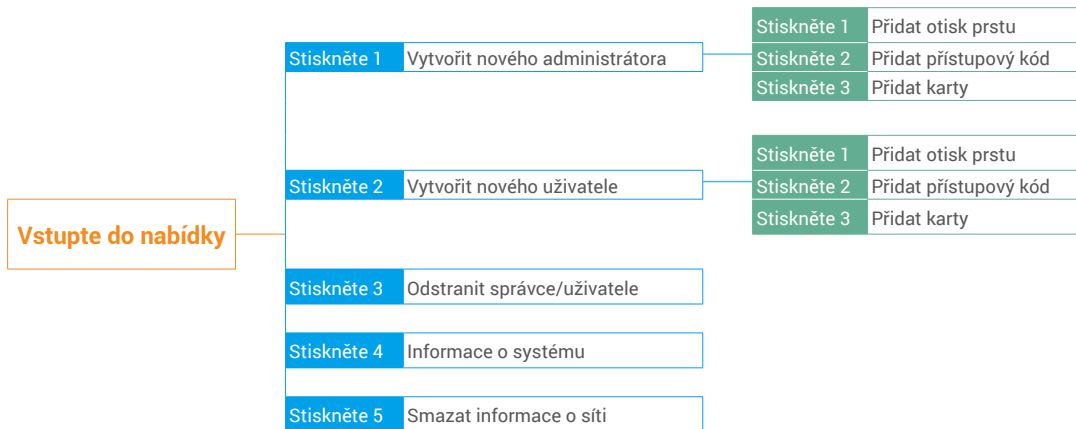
Vstupte do nabídky

Stiskněte 1 Vytvořit nového administrátora

Stiskněte 1 Přidat otisk prstu
Stiskněte 2 Přidat přístupový kód
Stiskněte 3 Přidat karty

Stiskněte 2 Vytvořit nového uživatele

Stiskněte 1 Přidat otisk prstu
Stiskněte 2 Přidat přístupový kód
Stiskněte 3 Přidat karty

Stiskněte 3 Odstranit správce/uživatele

Stiskněte 4 Informace o systému

Stiskněte 5 Smazat informace o síti